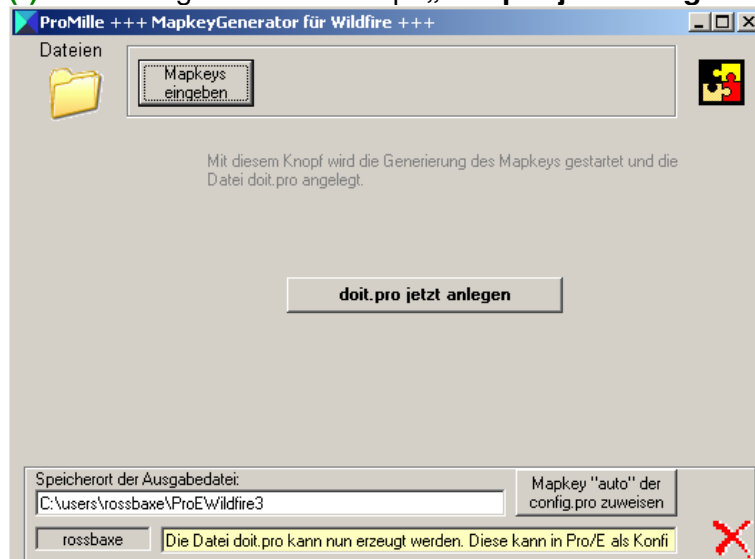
ProMille +++ MapkeyGenerator für Wildfire +++

Dateien

Mapkeys eingeben

Mit diesem Knopf wird die Generierung des Mapkeys gestartet und die Datei doit.pro angelegt.

doit.pro jetzt anlegen

Speicherort der Ausgabedatei:

C:\users\rossbaxe\ProEWildfire3

Mapkey "auto" der config.pro zuweisen

rossbaxe

Die Datei doit.pro kann nun erzeugt werden. Diese kann in Pro/E als Konfi